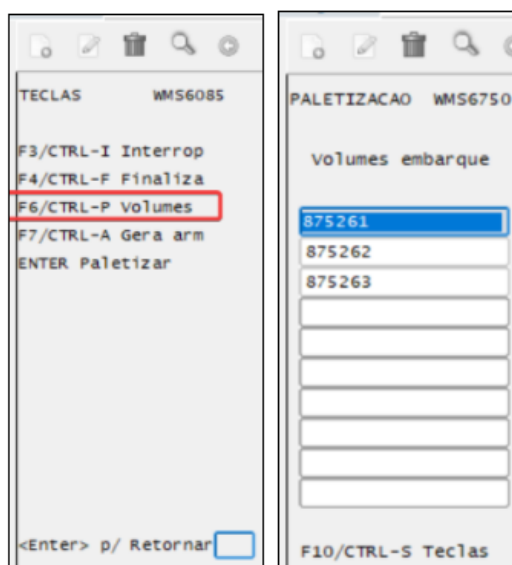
TECLAS WMS6085

F3/CTRL-I Interrop
F4/CTRL-F Finaliza
F6/CTRL-P Volumes
F7/CTRL-A Gera arm
ENTER Paletizar

<Enter> p/ Retornar

PALETIZACAO WMS6750

Volumes embarque

875261
875262
875263

F10/CTRL-S Teclas